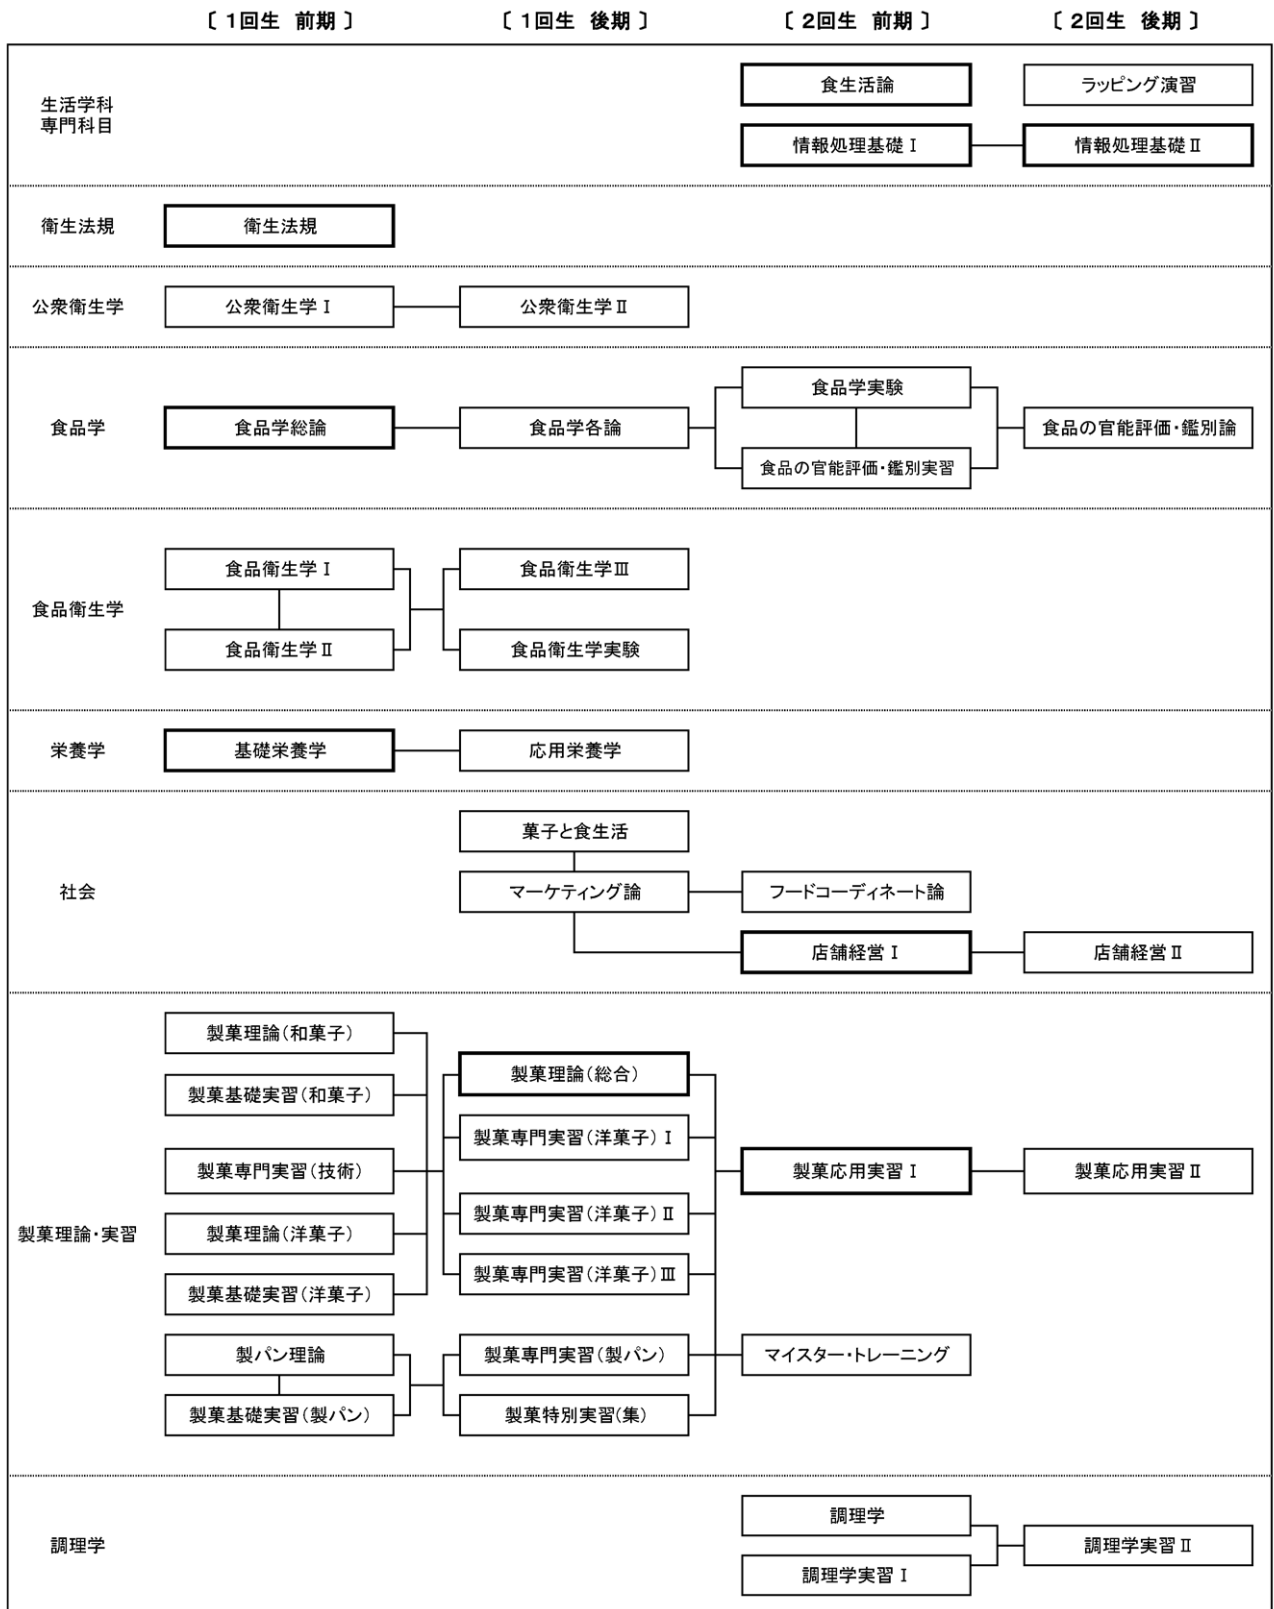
〔1回生 前期〕 〔1回生 後期〕 〔2回生 前期〕 〔2回生 後期〕

生活学科専門科目
食生活論
ラッピング演習
情報処理基礎Ⅰ
情報処理基礎Ⅱ

衛生法規
衛生法規

公衆衛生学
公衆衛生学Ⅰ
公衆衛生学Ⅱ

食品学
食品学総論
食品学各論
食品学実験
食品の官能評価・鑑別実習
食品の官能評価・鑑別論

食品衛生学
食品衛生学Ⅰ
食品衛生学Ⅱ
食品衛生学Ⅲ
食品衛生学実験

栄養学
基礎栄養学
応用栄養学

社会
菓子と食生活
マーケティング論
フードコーディネート論
店舗経営Ⅰ
店舗経営Ⅱ

製菓理論・実習
製菓理論(和菓子)
製菓基礎実習(和菓子)
製菓専門実習(技術)
製菓理論(洋菓子)
製菓基礎実習(洋菓子)
製菓理論(総合)
製菓専門実習(洋菓子)Ⅰ
製菓専門実習(洋菓子)Ⅱ
製菓専門実習(洋菓子)Ⅲ
製菓応用実習Ⅰ
製菓応用実習Ⅱ
製パン理論
製菓基礎実習(製パン)
製菓専門実習(製パン)
製菓特別実習(集)
マイスター・トレーニング

調理学
調理学
調理学実習Ⅰ
調理学実習Ⅱ